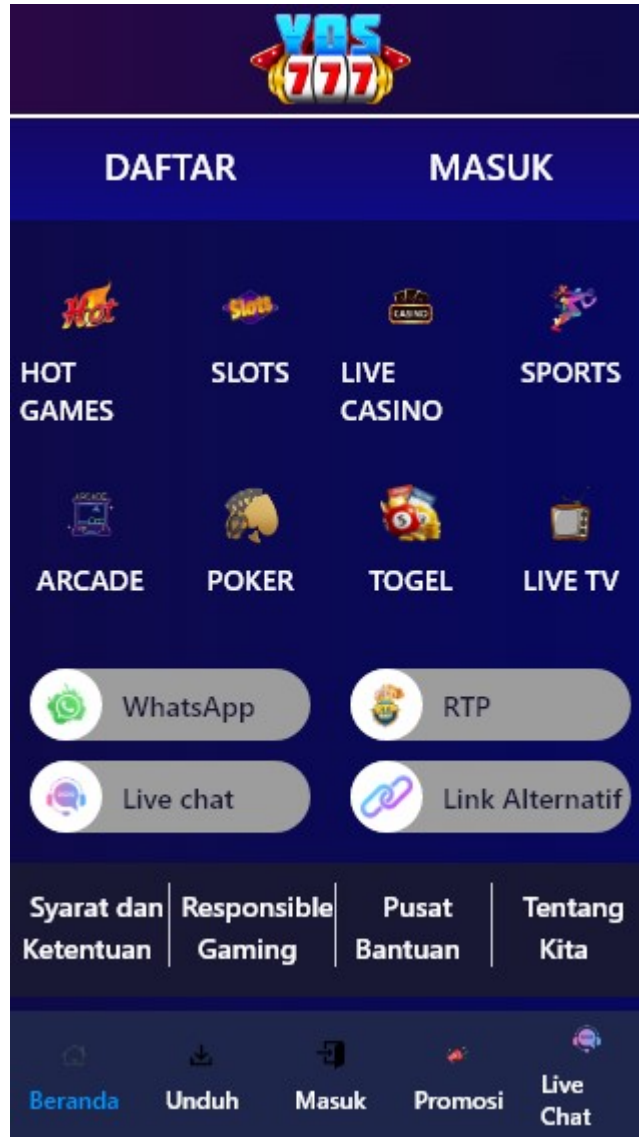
VOS
777

DAFTAR
MASUK

HOT GAMES
SLOTS
LIVE CASINO
SPORTS

ARCADE
POKER
TOGEL
LIVE TV

WhatsApp
RTP
Live chat
Link Alternatif

Syarat dan Ketentuan
Responsible Gaming
Pusat Bantuan
Tentang Kita

Beranda
Unduh
Masuk
Promosi
Live Chat